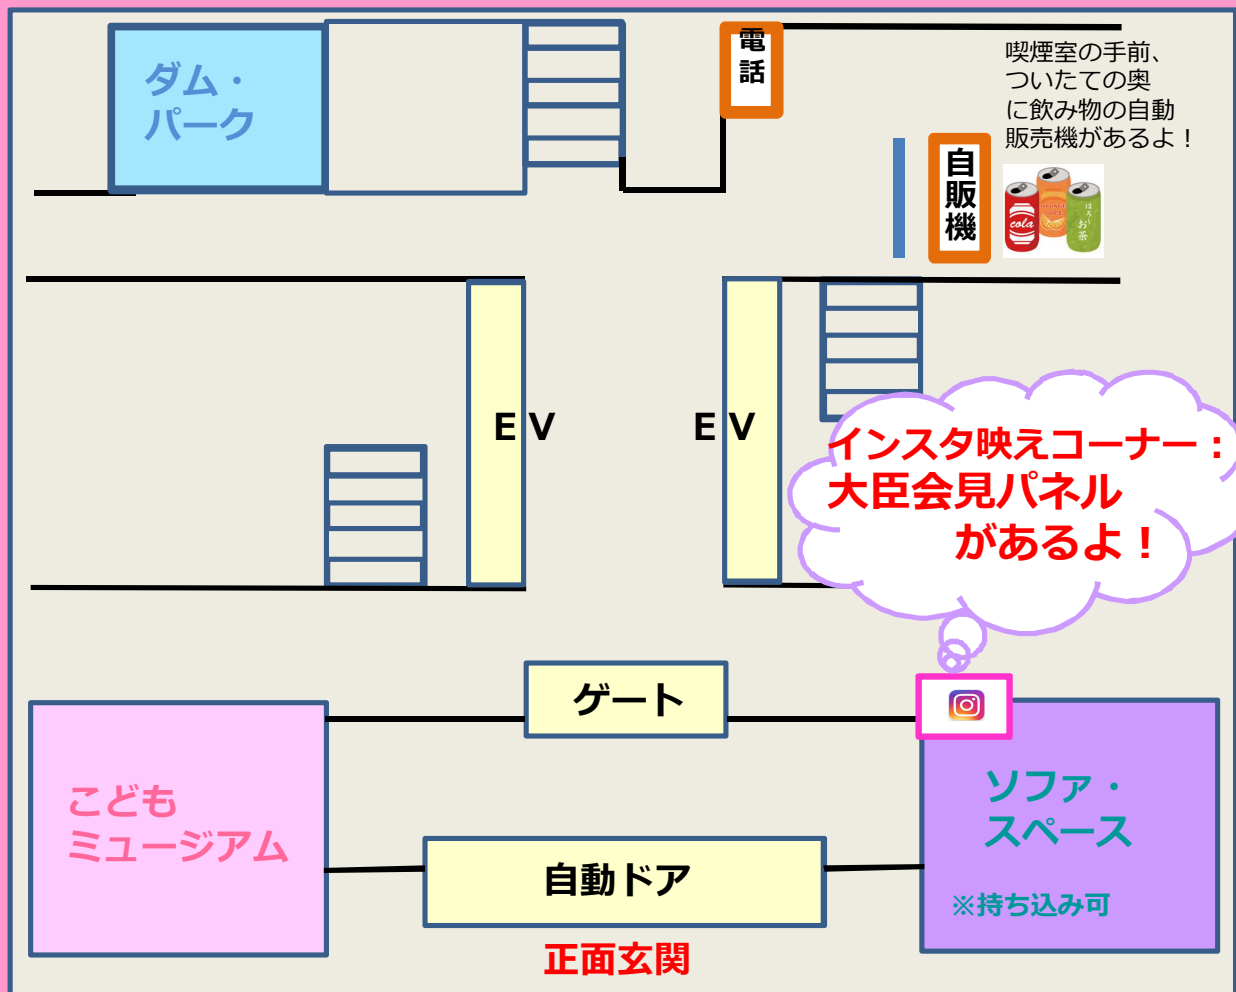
ダム・
パーク

電話

喫煙室の手前、
ついたての奥
に飲み物の自動
販売機があるよ！

自販機

cola

お茶

EV

EV

インスタ映えコーナー：
大臣会見パネル
があるよ！

ゲート

こども
ミュージアム

ソファ・
スペース

※持ち込み可

自動ドア

正面玄関